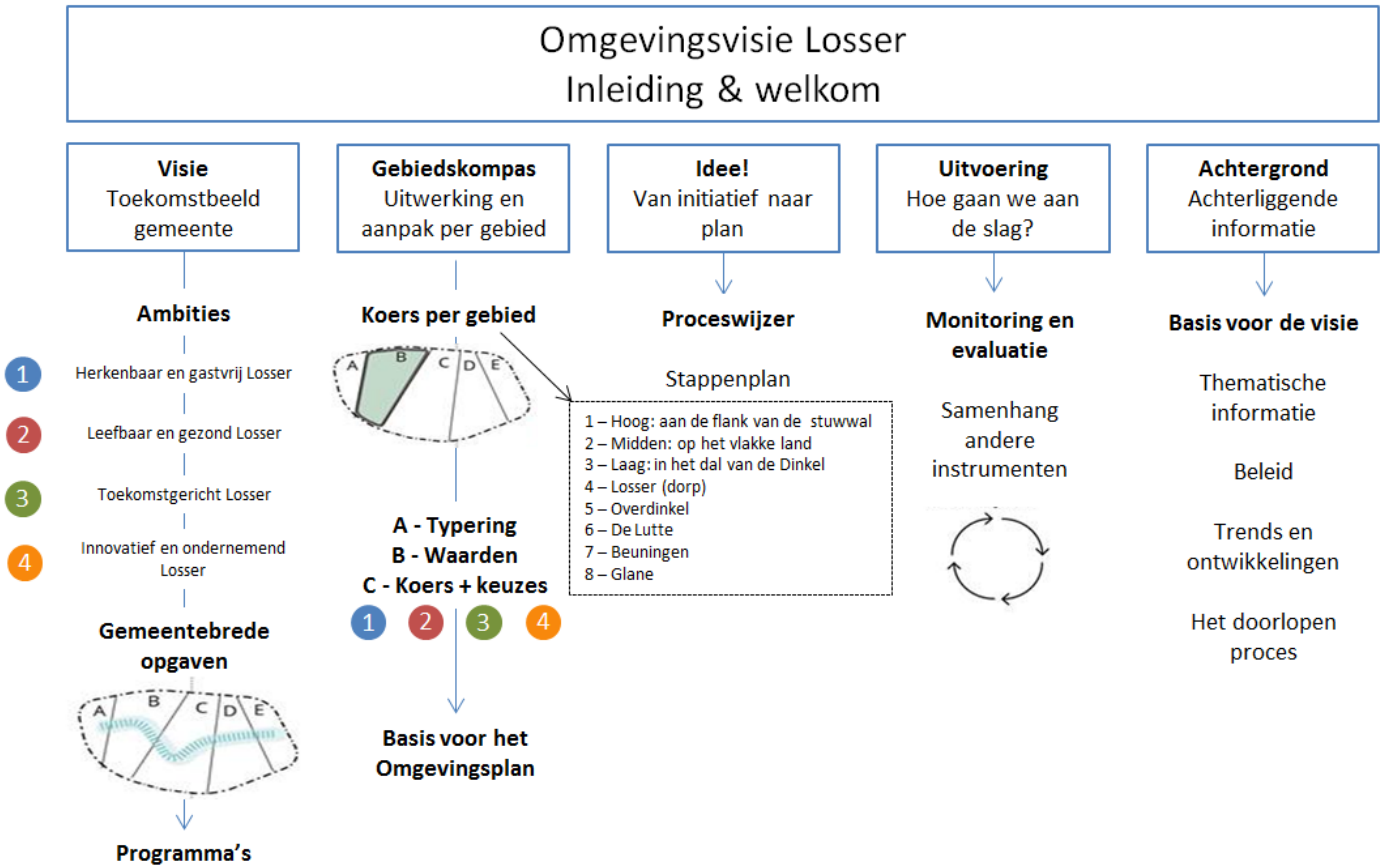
Omgevingsvisie Losser
Inleiding & welkom

**Visie**
Toekomstbeeld gemeente

**Ambities**

1 Herkenbaar en gastvrij Losser

2 Leefbaar en gezond Losser

3 Toekomstgericht Losser

4 Innovatief en ondernemend Losser

**Gemeentebrede opgaven**

A B C D E

**Programma's**

**Gebiedskompas**
Uitwerking en aanpak per gebied

**Koers per gebied**

A B C D E

1 – Hoog: aan de flank van de stuwwal
2 – Midden: op het vlakke land
3 – Laag: in het dal van de Dinkel
4 – Losser (dorp)
5 – Overdinkel
6 – De Lutte
7 – Beuningen
8 – Glane

**A - Typering**
**B - Waarden**
**C - Koers + keuzes**
1 2 3 4

**Basis voor het Omgevingsplan**

**Idee!**
Van initiatief naar plan

**Proceswijzer**

Stappenplan

**Uitvoering**
Hoe gaan we aan de slag?

**Monitoring en evaluatie**

Samenhang andere instrumenten

**Achtergrond**
Achterliggende informatie

**Basis voor de visie**

Thematische informatie

Beleid

Trends en ontwikkelingen

Het doorlopen proces